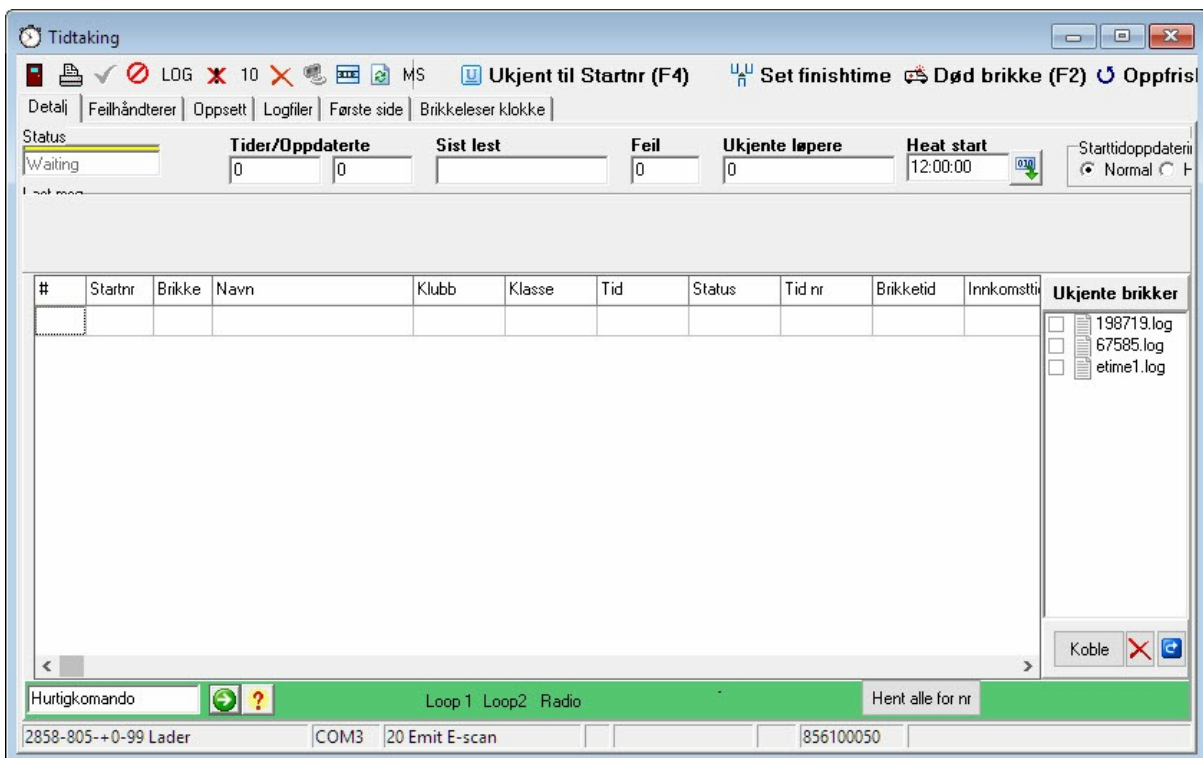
Tidtaking

LOG 10 MS Ukjent til Startnr (F4) Set finishtime Død brikke (F2) Oppfrisk

Detalj | Feilhåndterer | Oppsett | Logfiler | Første side | Brikkeleser klokke

Status
Waiting

Tider/Oppdaterte
0 0

Sist lest

Feil
0

Ukjente løpere
0

Heat start
12:00:00

Starttidoppdateri
Normal H

Last msg

| # | Startnr | Brikke | Navn | Klubb | Klasse | Tid | Status | Tid nr | Brikketid | Innkomsttid |
|---|---|---|---|---|---|---|---|---|---|---|
| | | | | | | | | | | |

Ukjente brikker
198719.log
67585.log
etime1.log

Koble

Hurtigkomando

Loop 1 Loop2 Radio

Hent alle for nr

2858-805-+0-99 Lader | COM3 | 20 Emit E-scan | 856100050